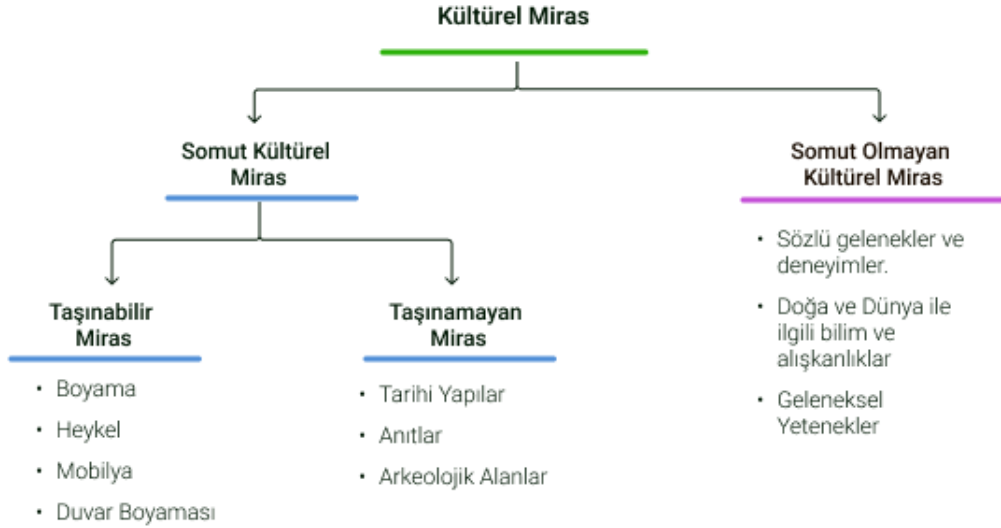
Kültürel Miras

Somut Kültürel Miras

Taşınabilir Miras

- Boyama
- Heykel
- Mobilya
- Duvar Boyaması

Taşınamayan Miras

- Tarihi Yapılar
- Anıtlar
- Arkeolojik Alanlar

Somut Olmayan Kültürel Miras

- Sözlü gelenekler ve deneyimler.
- Doğa ve Dünya ile ilgili bilim ve alışkanlıklar
- Geleneksel Yetenekler